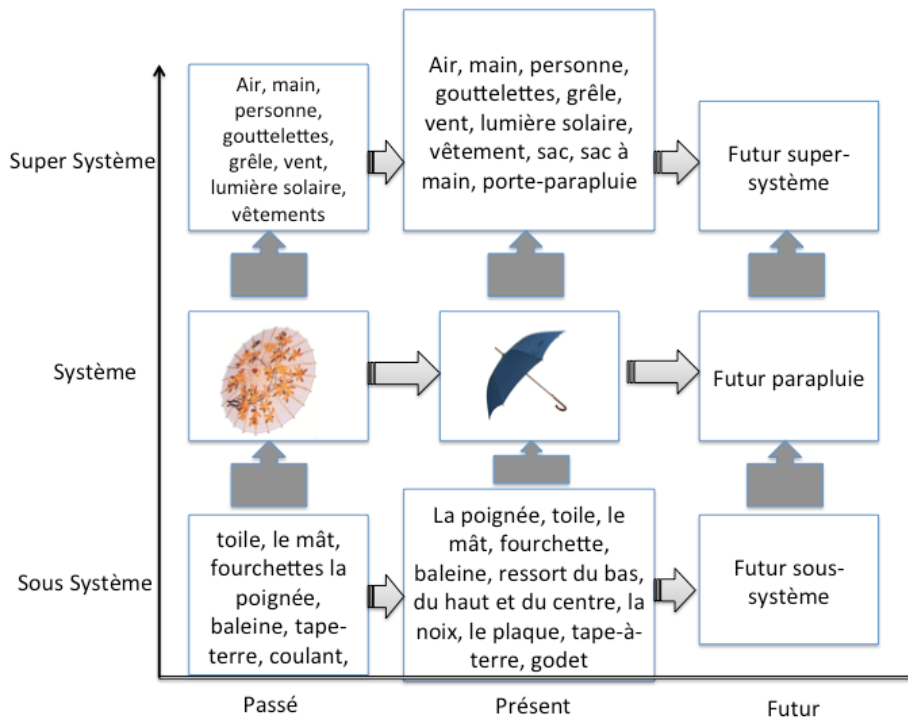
Super Système

Air, main, personne, gouttelettes, grêle, vent, lumière solaire, vêtements

Air, main, personne, gouttelettes, grêle, vent, lumière solaire, vêtement, sac, sac à main, porte-parapluie

Futur super-système

Système

Futur parapluie

Sous Système

toile, le mât, fourchettes la poignée, baleine, tape-terre, coulant,

La poignée, toile, le mât, fourchette, baleine, ressort du bas, du haut et du centre, la noix, le plaque, tape-à-terre, godet

Futur sous-système

Passé

Présent

Futur